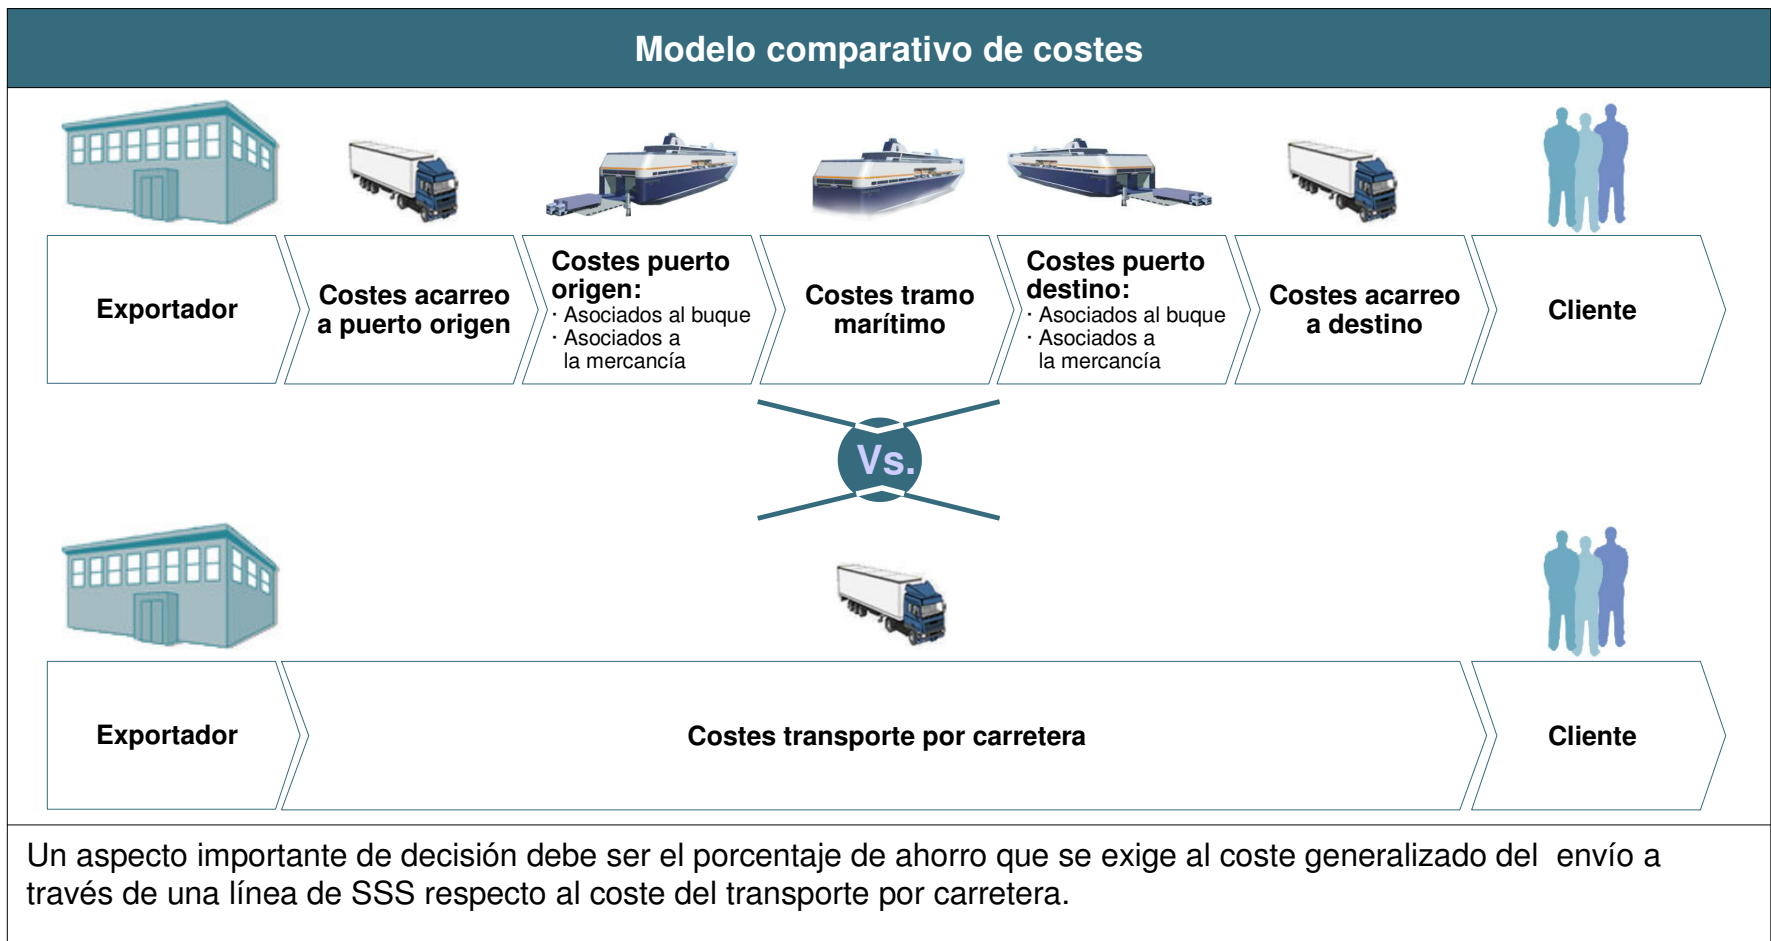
Modelo comparativo de costes

Exportador

Costes acarreo a puerto origen

Costes puerto origen:
· Asociados al buque
· Asociados a la mercancía

Costes tramo marítimo

Costes puerto destino:
· Asociados al buque
· Asociados a la mercancía

Costes acarreo a destino

Cliente

Vs.

Exportador

Costes transporte por carretera

Cliente

Un aspecto importante de decisión debe ser el porcentaje de ahorro que se exige al coste generalizado del envío a través de una línea de SSS respecto al coste del transporte por carretera.